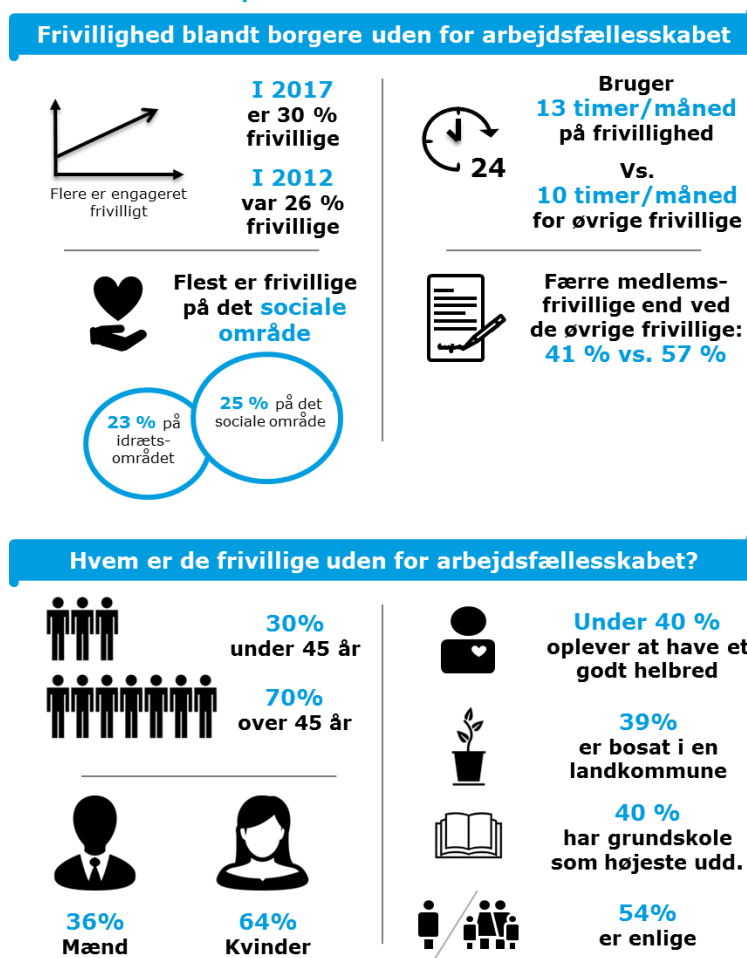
Frivillighed blandt borgere uden for arbejdsfællesskabet

Flere er engageret frivilligt

I 2017 er 30 % frivillige

I 2012 var 26 % frivillige

Bruger 13 timer/måned på frivillighed

24

Vs. 10 timer/måned for øvrige frivillige

Flest er frivillige på det sociale område

23 % på idrætsområdet

25 % på det sociale område

Færre medlemsfrivillige end ved de øvrige frivillige: 41 % vs. 57 %

Hvem er de frivillige uden for arbejdsfællesskabet?

30% under 45 år

70% over 45 år

36% Mænd

64% Kvinder

Under 40 % oplever at have et godt helbred

39% er bosat i en landkommune

40 % har grundskole som højeste udd.

54% er enlige